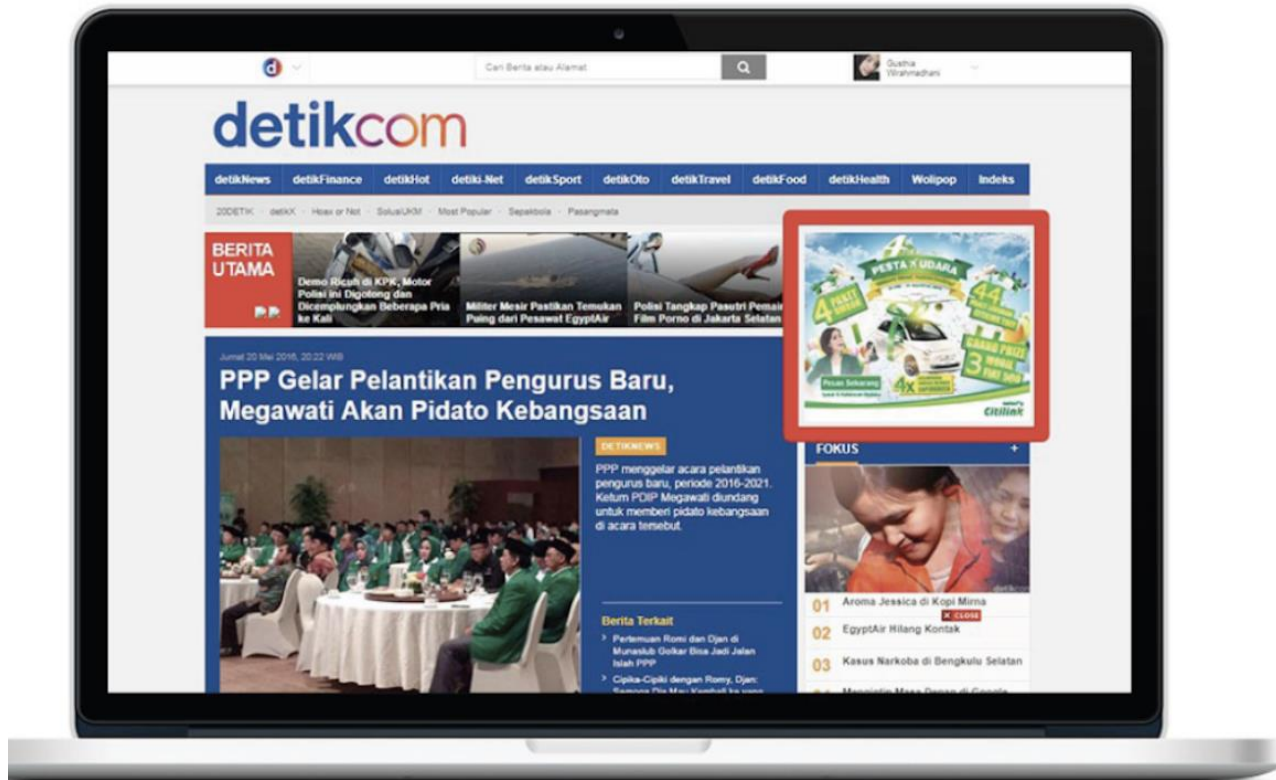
Cari Berita atau Alamat

Gusthia Wirahmadhani

detikcom

detikNews | detikFinance | detikHot | detiki-Net | detikSport | detikOto | detikTravel | detikFood | detikHealth | Wolipop | Indeks

20DETIK · detikX · Hoax or Not · SolusiUKM · Most Popular · Sepakbola · Pasangmata

BERITA UTAMA

Demo Ricuh di KPK, Motor Polisi ini Digotong dan Dicemplungkan Beberapa Pria ke Kali

Militer Mesir Pastikan Temukan Puing dari Pesawat EgyptAir

Polisi Tangkap Pasutri Pemain Film Porno di Jakarta Selatan

PESTA UDARA

4 PAKET

44

GRAND PRIZE 3

Pesan Sekarang

4x

Citilink

Jumat 20 Mei 2016, 20:22 WIB

PPP Gelar Pelantikan Pengurus Baru, Megawati Akan Pidato Kebangsaan

DETIKNEWS

PPP menggelar acara pelantikan pengurus baru, periode 2016-2021. Ketum PDIP Megawati diundang untuk memberi pidato kebangsaan di acara tersebut.

Berita Terkait

Pertemuan Romi dan Djan di Munaslub Golkar Bisa Jadi Jalan Islah PPP

Cipika-Cipiki dengan Romy, Djan: Semoga Dia Mau Kembali ke yang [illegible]

FOKUS +

01 Aroma Jessica di Kopi Mirna

CLOSE

02 EgyptAir Hilang Kontak

03 Kasus Narkoba di Bengkulu Selatan

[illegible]